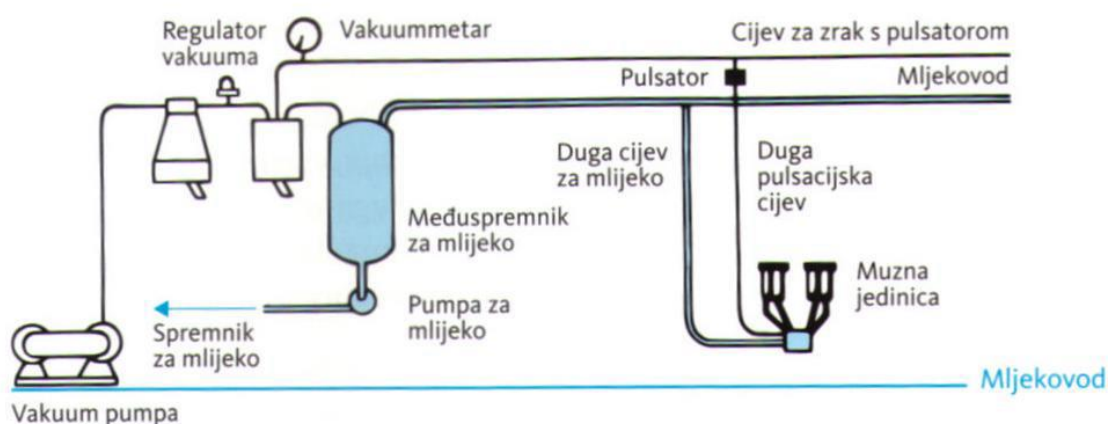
Regulator vakuuma

Vakuummetar

Cijev za zrak s pulsatorom

Pulsator

Mljekovod

Duga cijev za mlijeko

Duga pulsacijska cijev

Međuspremnik za mlijeko

Muzna jedinica

Pumpa za mlijeko

Spremnik za mlijeko

Mljekovod

Vakuum pumpa